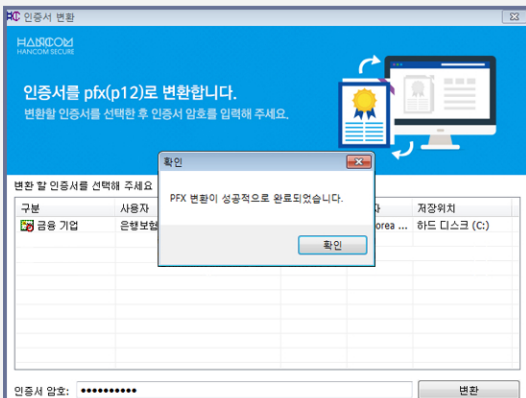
인증서 변환

HANCOM
HANCOM SECURE

인증서를 pfx(p12)로 변환합니다.

변환할 인증서를 선택한 후 인증서 암호를 입력해 주세요.

변환 할 인증서를 선택해 주세요

| 구분 | 사용자 | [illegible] | 저장위치 |
|---|---|---|---|
| 금융 기업 | 은행보험 | orea ... | 하드 디스크 (C:) |

확인

PFX 변환이 성공적으로 완료되었습니다.

확인

인증서 암호: ●●●●●●●●●●●

변환